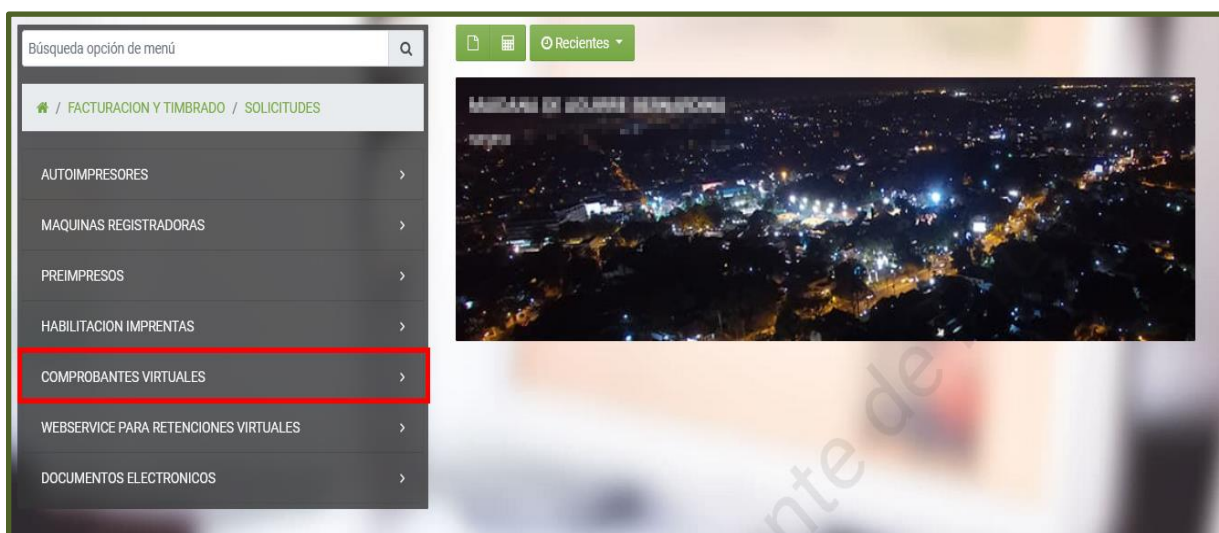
Búsqueda opción de menú

/ FACTURACION Y TIMBRADO / SOLICITUDES

AUTOIMPRESORES

MAQUINAS REGISTRADORAS

PREIMPRESOS

HABILITACION IMPRENTAS

COMPROBANTES VIRTUALES

WEBSERVICE PARA RETENCIONES VIRTUALES

DOCUMENTOS ELECTRONICOS

Recientes

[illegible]

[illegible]

nte de